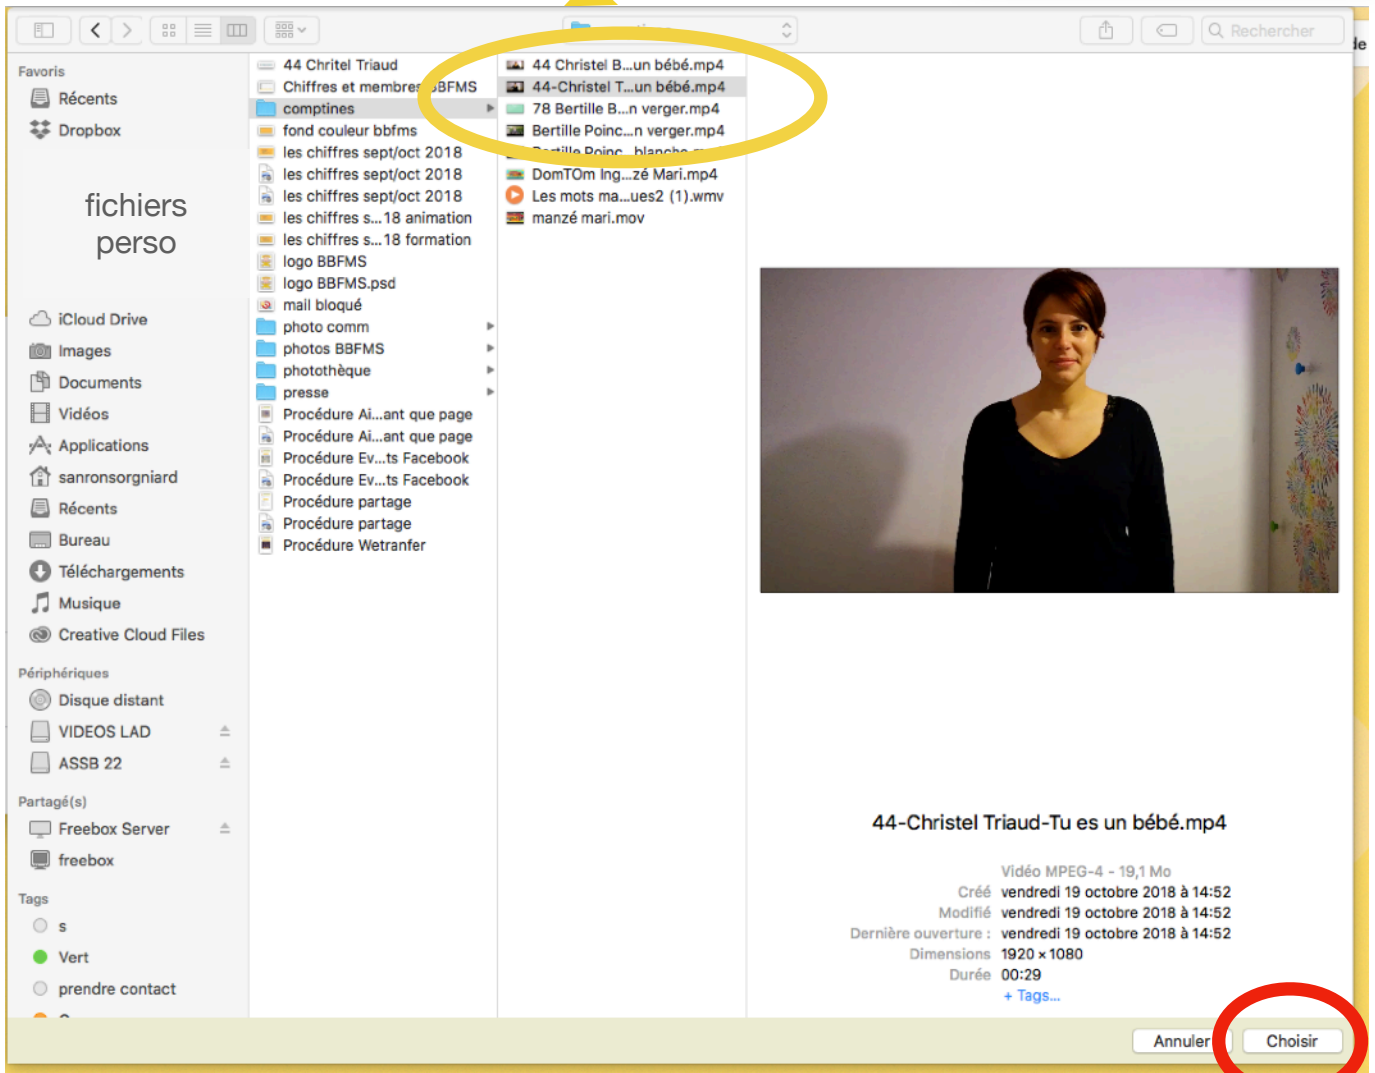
Rechercher

Favoris
Récents
Dropbox

fichiers perso

iCloud Drive
Images
Documents
Vidéos
Applications
sanronsorgniard
Récents
Bureau
Téléchargements
Musique
Creative Cloud Files

Périphériques
Disque distant
VIDEOS LAD
ASSB 22

Partagé(s)
Freebox Server
freebox

Tags
s
Vert
prendre contact

44 Chritel Triaud
Chiffres et membres BBFMS
comptines
fond couleur bbfms
les chiffres sept/oct 2018
les chiffres sept/oct 2018
les chiffres sept/oct 2018
les chiffres s...18 animation
les chiffres s...18 formation
logo BBFMS
logo BBFMS.psd
mail bloqué
photo comm
photos BBFMS
photothèque
presse
Procédure Ai...ant que page
Procédure Ai...ant que page
Procédure Ev...ts Facebook
Procédure Ev...ts Facebook
Procédure partage
Procédure partage
Procédure Wetranfer

44 Christel B...un bébé.mp4
44-Christel T...un bébé.mp4
78 Bertille B...n verger.mp4
Bertille Poinc...n verger.mp4
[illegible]
DomTOm Ing...zé Mari.mp4
Les mots ma...ues2 (1).wmv
manzé mari.mov

44-Christel Triaud-Tu es un bébé.mp4

Vidéo MPEG-4 - 19,1 Mo
Créé vendredi 19 octobre 2018 à 14:52
Modifié vendredi 19 octobre 2018 à 14:52
Dernière ouverture : vendredi 19 octobre 2018 à 14:52
Dimensions 1920 × 1080
Durée 00:29
+ Tags...

Annuler
Choisir